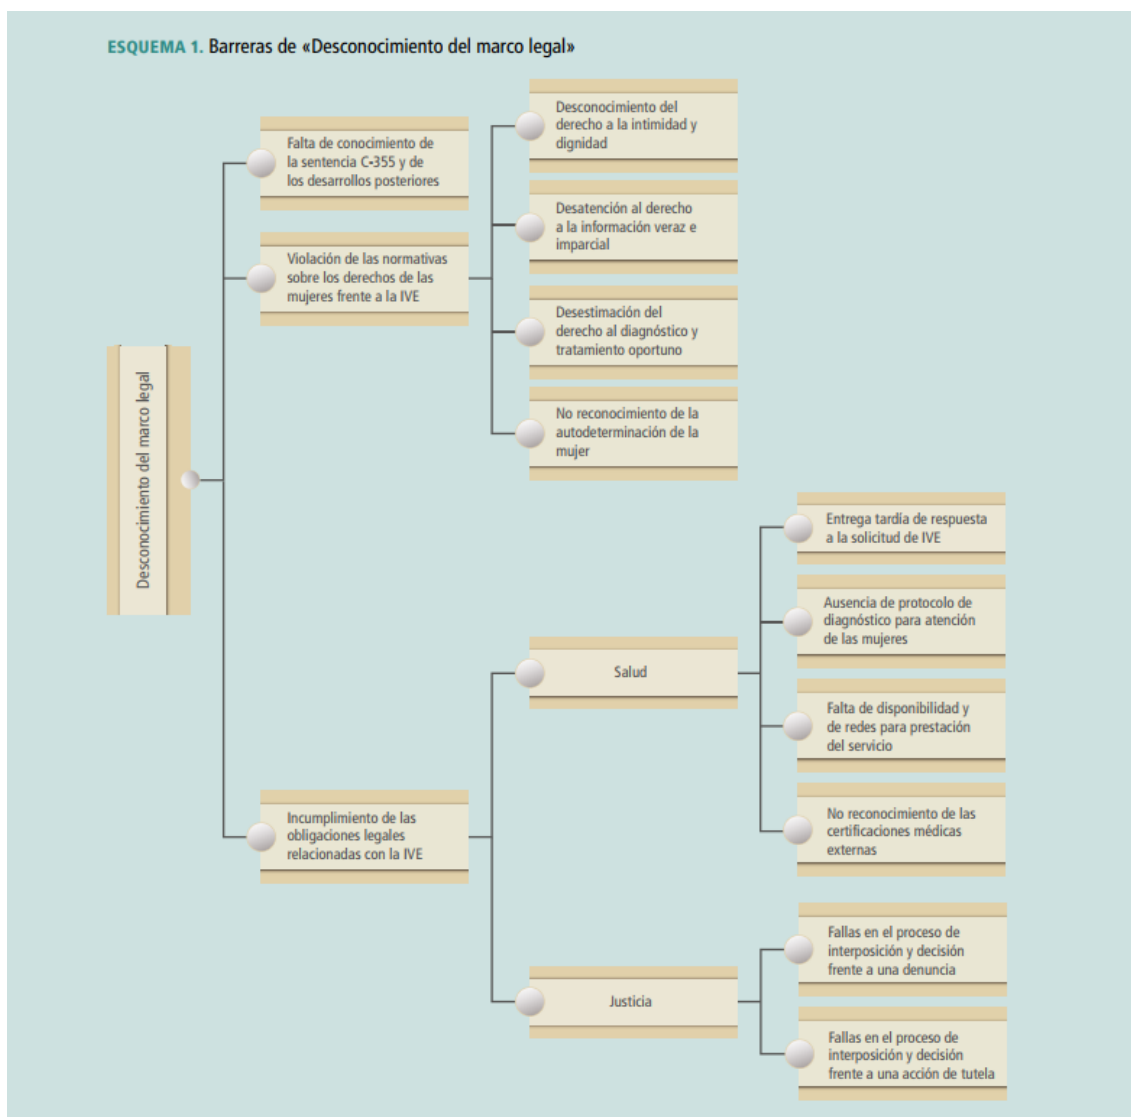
ESQUEMA 1. Barreras de «Desconocimiento del marco legal»

Desconocimiento del marco legal

Falta de conocimiento de la sentencia C-355 y de los desarrollos posteriores

Violación de las normativas sobre los derechos de las mujeres frente a la IVE

Desconocimiento del derecho a la intimidad y dignidad

Desatención al derecho a la información veraz e imparcial

Desestimación del derecho al diagnóstico y tratamiento oportuno

No reconocimiento de la autodeterminación de la mujer

Incumplimiento de las obligaciones legales relacionadas con la IVE

Salud

Entrega tardía de respuesta a la solicitud de IVE

Ausencia de protocolo de diagnóstico para atención de las mujeres

Falta de disponibilidad y de redes para prestación del servicio

No reconocimiento de las certificaciones médicas externas

Justicia

Fallas en el proceso de interposición y decisión frente a una denuncia

Fallas en el proceso de interposición y decisión frente a una acción de tutela